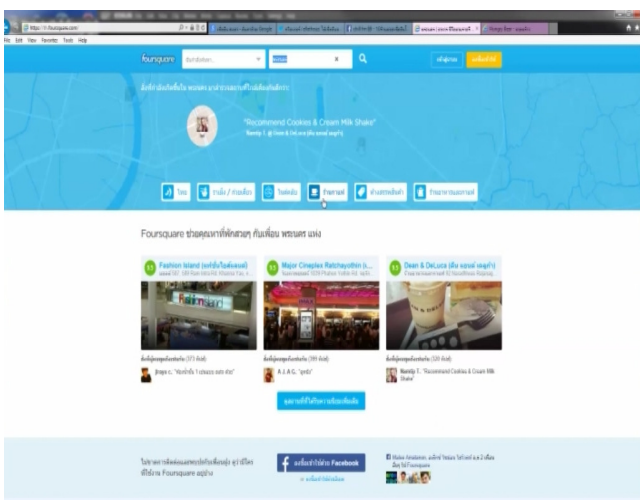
https://th.foursquare.com/

File Edit View Favorites Tools Help

foursquare

"Recommend Cookies & Cream Milk Shake"

Foursquare ช่วยคุณหาที่เที่ยวสนุกๆ กับเพื่อน พระนคร แห่ง

11 Fashion Island (แฟชั่นไอส์แลนด์)

11 Major Cineplex Ratchayothin (...

11 Dean & DeLuca (ดีน แอนด์ เดลูก้า)

"Recommend Cookies & Cream Milk Shake"

A.J.A.G. "gmb"

f

Facebook

Foursquare